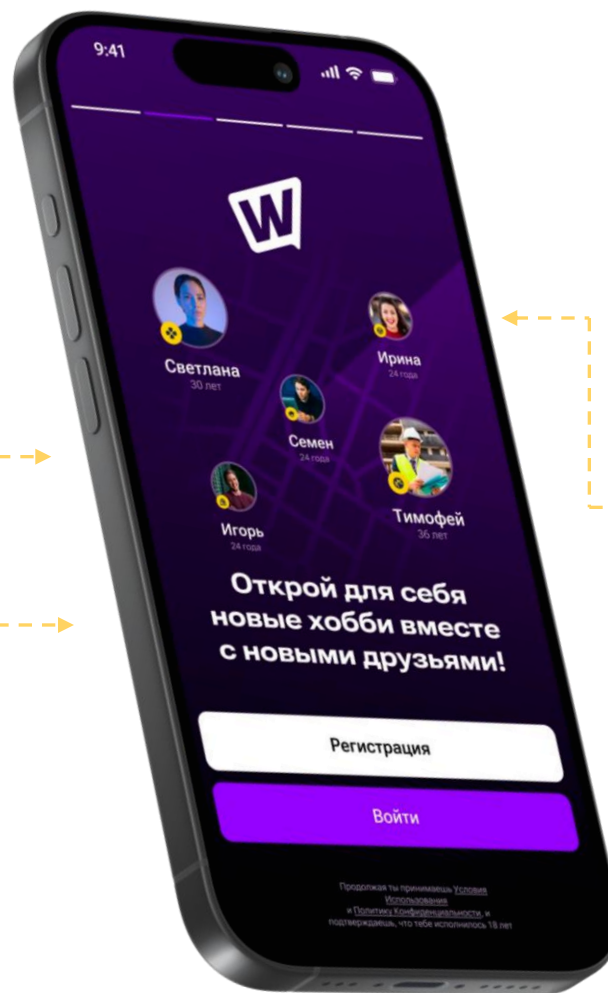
9:41

W

Светлана
30 лет

Ирина
24 года

Семен
24 года

Тимофей
36 лет

Игорь
24 года

Открой для себя новые хобби вместе с новыми друзьями!

Регистрация

Войти

Продолжая ты принимаешь Условия Использования и Политику Конфиденциальности, и подтверждаешь, что тебе исполнилось 18 лет